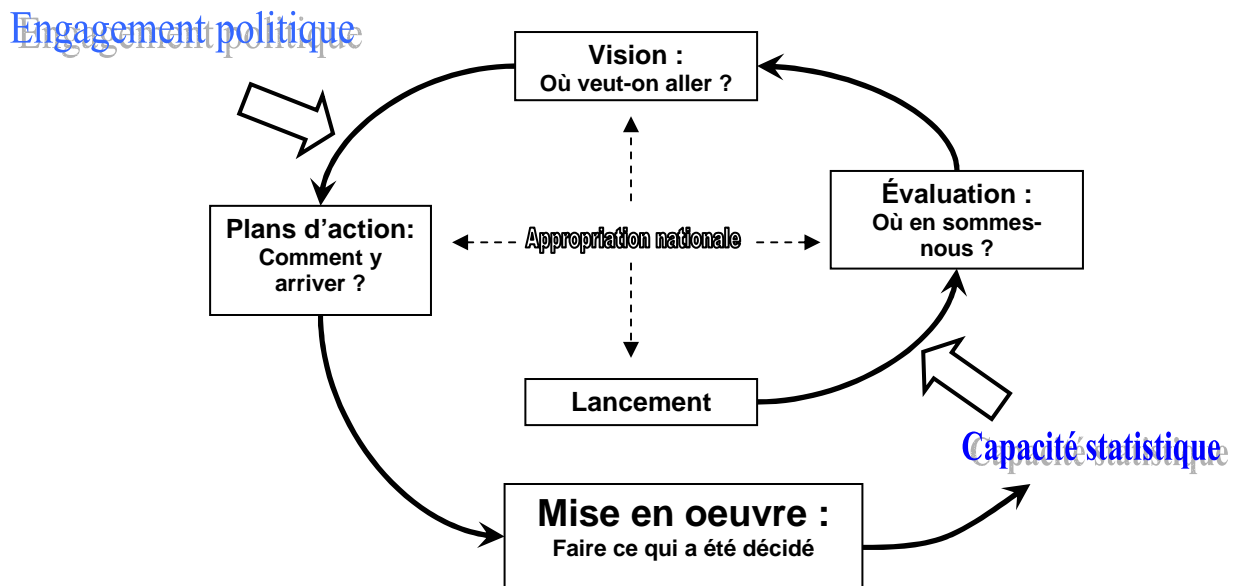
Engagement politique

Vision :
Où veut-on aller ?

Plans d'action:
Comment y arriver ?

Appropriation nationale

Évaluation :
Où en sommes-nous ?

Lancement

Capacité statistique

Mise en oeuvre :
Faire ce qui a été décidé